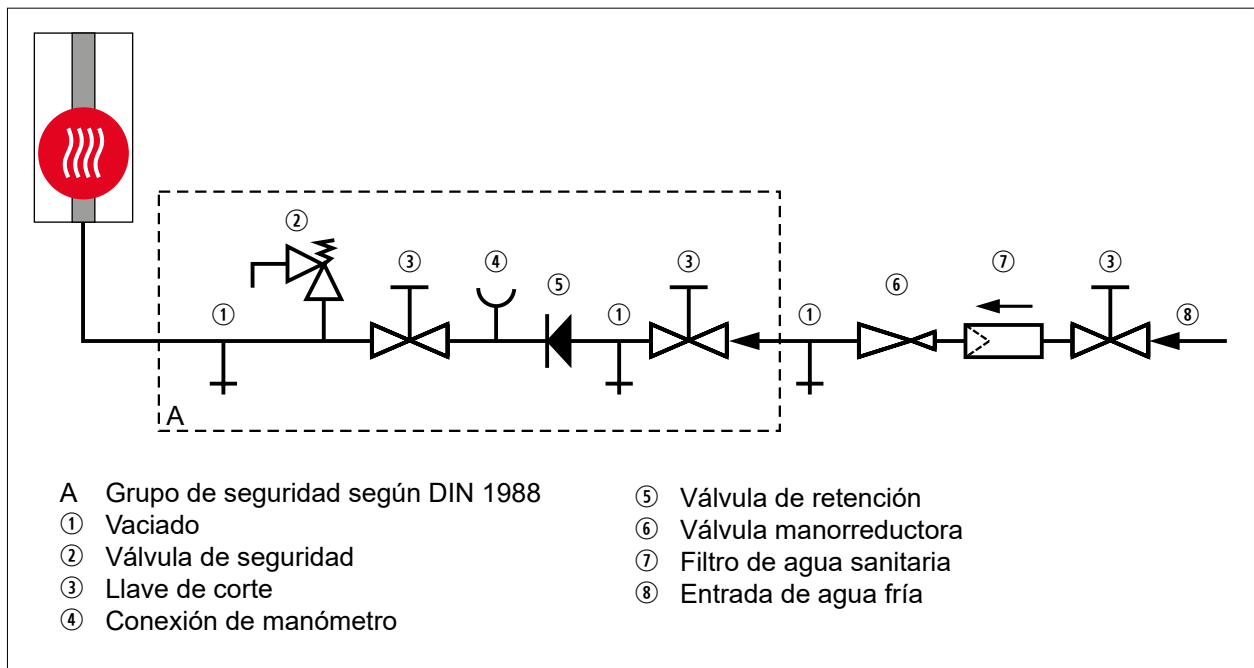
② ③ ④ ⑤ ③ ⑥ ⑦ ③ ① ① ① ⑧

A

A Grupo de seguridad según DIN 1988
① Vaciado
② Válvula de seguridad
③ Llave de corte
④ Conexión de manómetro

⑤ Válvula de retención
⑥ Válvula manorreductora
⑦ Filtro de agua sanitaria
⑧ Entrada de agua fría